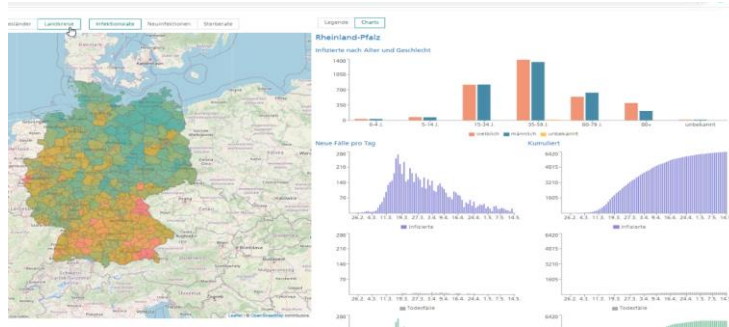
Bundesländer Landkreise Infektionsrate Neuinfektionen Sterberate

Legende Charts

Rheinland-Pfalz

Infizierte nach Alter und Geschlecht

1400
1050
700
350
0

0-4 J.
5-14 J.
15-34 J.
35-59 J.
60-79 J.
80+
unbekannt

weiblich männlich unbekannt

Neue Fälle pro Tag

280
210
140
70

26.2. 4.3. 11.3. 19.3. 27.3. 3.4. 9.4. 16.4. 24.4. 1.5. 7.5. 14.5.

Infizierte

Kumuliert

6420
4815
3210
1605

26.2. 4.3. 11.3. 19.3. 27.3. 3.4. 9.4. 16.4. 24.4. 1.5. 7.5. 14.5.

Infizierte

280
210
140
70

26.2. 4.3. 11.3. 19.3. 27.3. 3.4. 9.4. 16.4. 24.4. 1.5. 7.5. 14.5.

Todesfälle

6420
4815
3210
1605

26.2. 4.3. 11.3. 19.3. 27.3. 3.4. 9.4. 16.4. 24.4. 1.5. 7.5. 14.5.

Todesfälle

280

Leaflet | © OpenStreetMap contributors